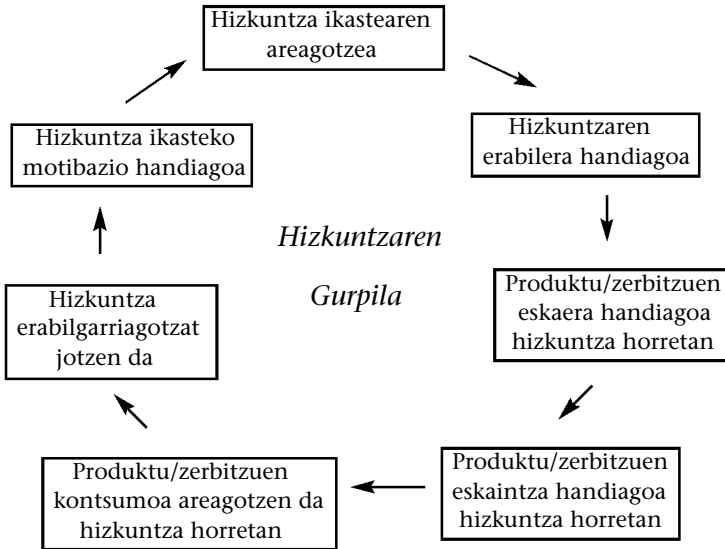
Hizkuntza ikastearen areagotzea

Hizkuntzaren erabilera handiagoa

Produktu/zerbitzuen eskaera handiagoa hizkuntza horretan

Produktu/zerbitzuen eskaintza handiagoa hizkuntza horretan

Produktu/zerbitzuen kontsumoa areagotzen da hizkuntza horretan

Hizkuntza erabilgarriagotzat jotzen da

Hizkuntza ikasteko motibazio handiagoa

Hizkuntzaren Gurpila